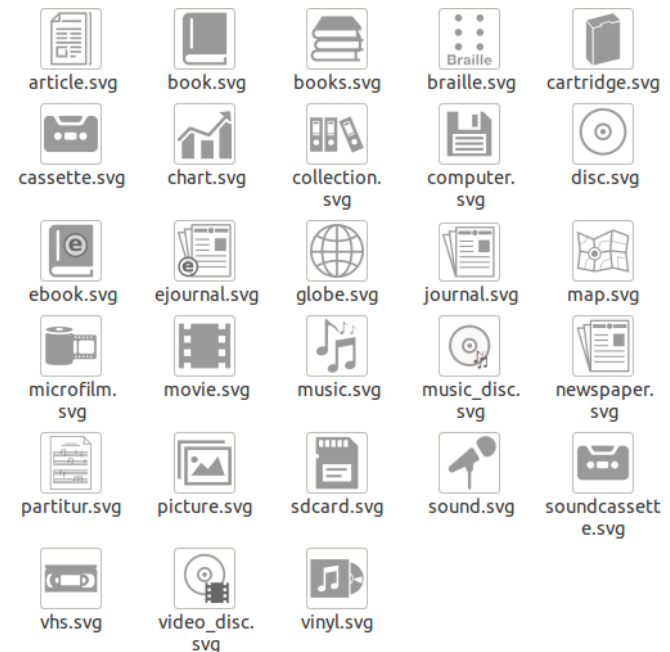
Braille

article.svg book.svg books.svg braille.svg cartridge.svg

cassette.svg chart.svg collection.svg computer.svg disc.svg

e

ebook.svg ejournal.svg globe.svg journal.svg map.svg

microfilm.svg movie.svg music.svg music_disc.svg newspaper.svg

partitur.svg picture.svg sdcard.svg sound.svg soundcassette.svg

vhs.svg video_disc.svg vinyl.svg